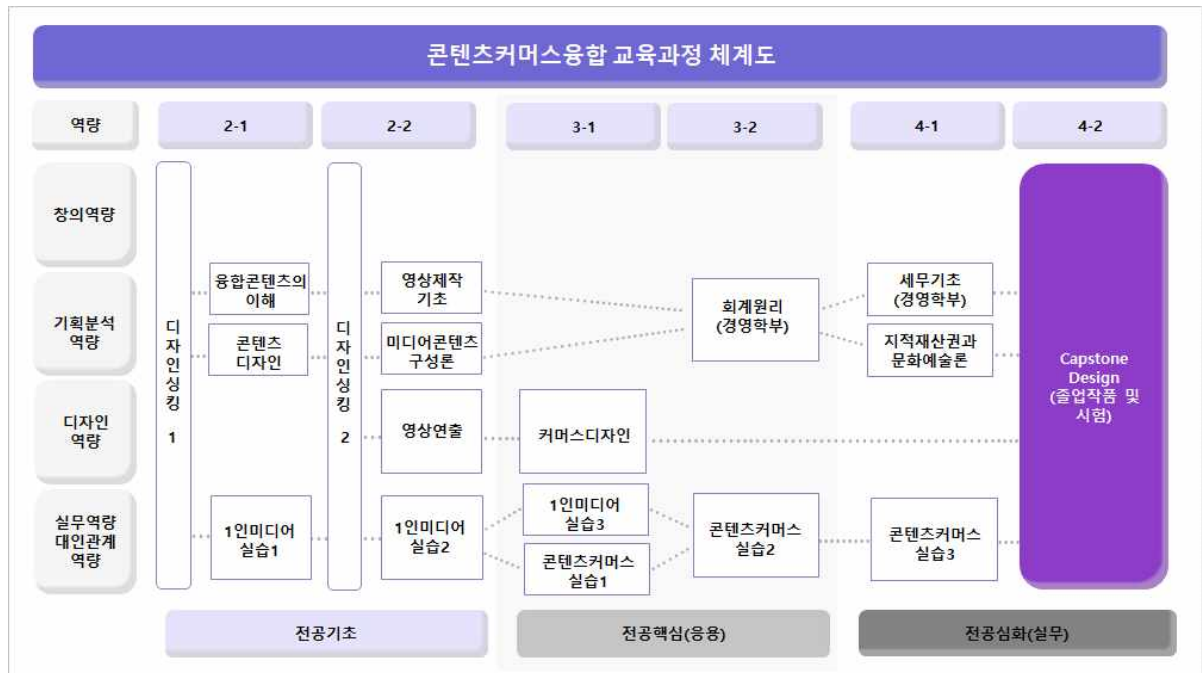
콘텐츠커머스융합 교육과정 체계도

역량

2-1

2-2

3-1

3-2

4-1

4-2

창의역량

기획분석 역량

디자인 역량

실무역량 대인관계 역량

디자인싱킹 1

융합콘텐츠의 이해

콘텐츠 디자인

1인미디어 실습1

디자인싱킹 2

영상제작 기초

미디어콘텐츠 구성론

영상연출

1인미디어 실습2

커머스디자인

1인미디어 실습3

콘텐츠커머스 실습1

회계원리 (경영학부)

콘텐츠커머스 실습2

세무기초 (경영학부)

지적재산권과 문화예술론

콘텐츠커머스 실습3

Capstone Design (졸업작품 및 시험)

전공기초

전공핵심(응용)

전공심화(실무)